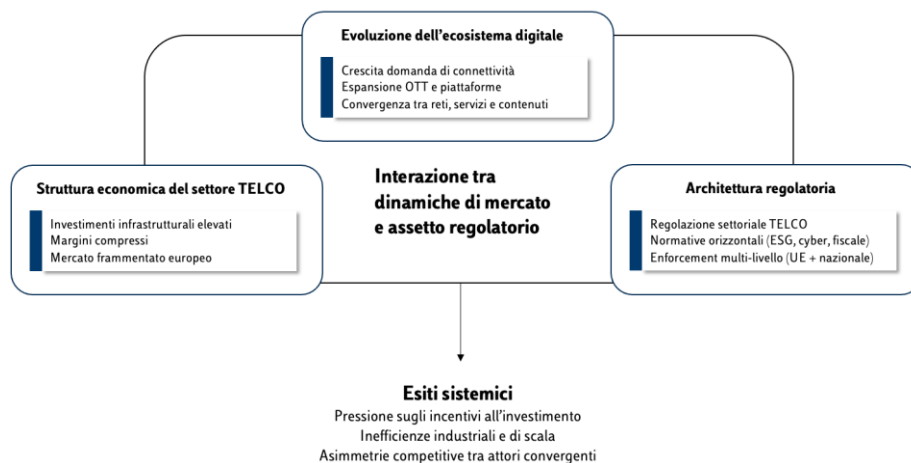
Evoluzione dell'ecosistema digitale

Crescita domanda di connettività
Espansione OTT e piattaforme
Convergenza tra reti, servizi e contenuti

Struttura economica del settore TELCO

Investimenti infrastrutturali elevati
Margini compressi
Mercato frammentato europeo

Interazione tra dinamiche di mercato e assetto regolatorio

Architettura regolatoria

Regolazione settoriale TELCO
Normative orizzontali (ESG, cyber, fiscale)
Enforcement multi-livello (UE + nazionale)

Esiti sistemici
Pressione sugli incentivi all'investimento
Inefficienze industriali e di scala
Asimmetrie competitive tra attori convergenti